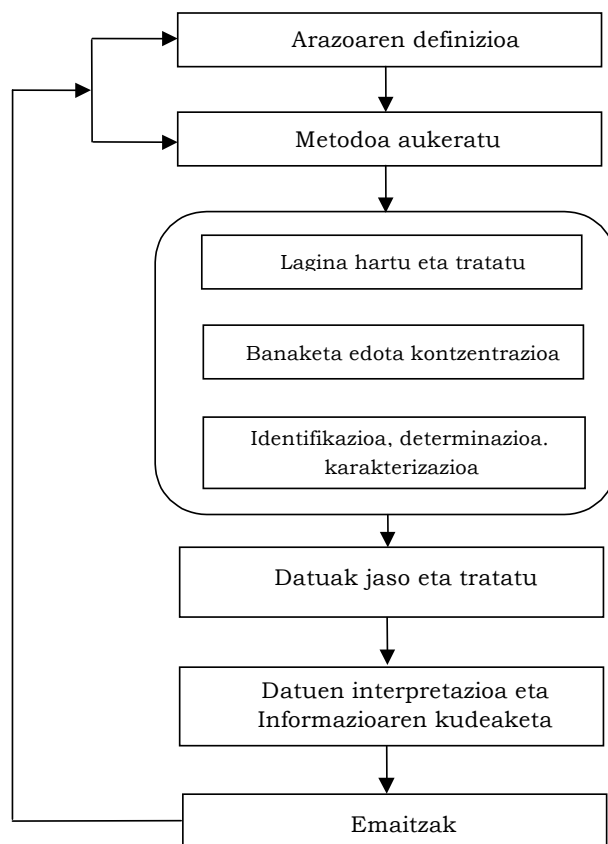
Arazoaren definizioa

Metodoa aukeratu

Lagina hartu eta tratatu

Banaketa edota kontzentrazioa

Identifikazioa, determinazioa. karakterizazioa

Datuak jaso eta tratatu

Datuen interpretazioa eta Informazioaren kudeaketa

Emaitzak